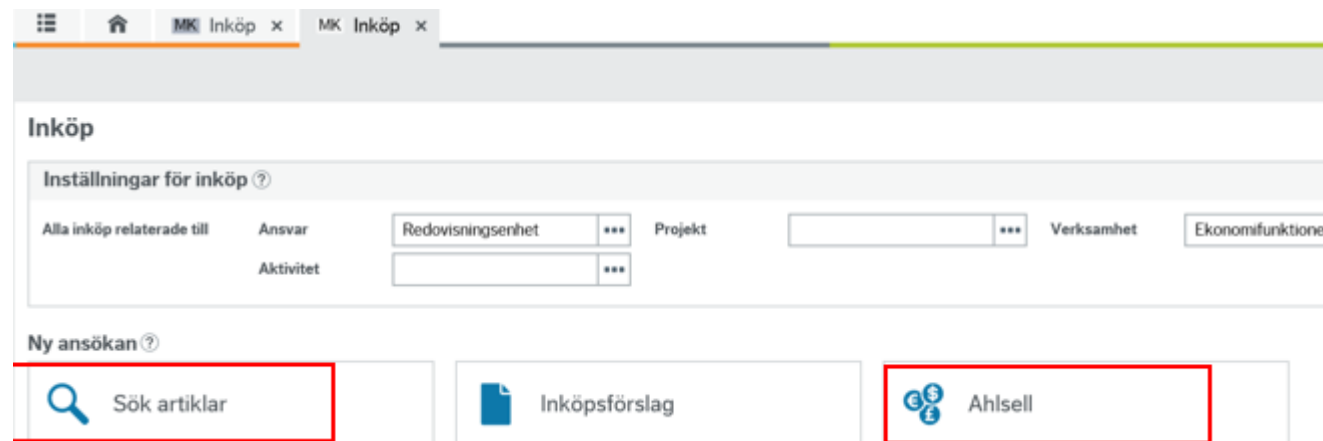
MK Inköp × MK Inköp ×

Inköp

Inställningar för inköp ?

Alla inköp relaterade till

Ansvar Redovisningsenhet •••

Projekt •••

Verksamhet Ekonomifunktione

Aktivitet •••

Ny ansökan ?

Sök artiklar

Inköpsförslag

Ahlsell